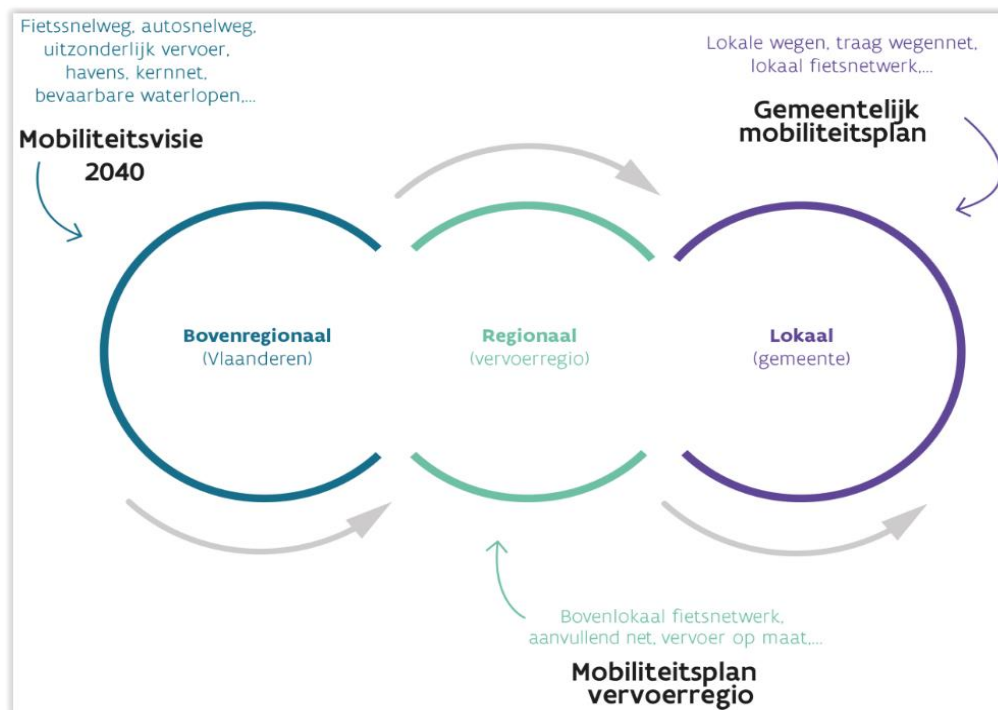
Fietssnelweg, autosnelweg, uitzonderlijk vervoer, havens, kernnet, bevaarbare waterlopen,...

Mobiliteitsvisie 2040

Lokale wegen, traag wegennet, lokaal fietsnetwerk,...

Gemeentelijk mobiliteitsplan

Bovenregionaal
(Vlaanderen)

Regionaal
(vervoerregio)

Lokaal
(gemeente)

Bovenlokaal fietsnetwerk, aanvullend net, vervoer op maat,...

Mobiliteitsplan vervoerregio